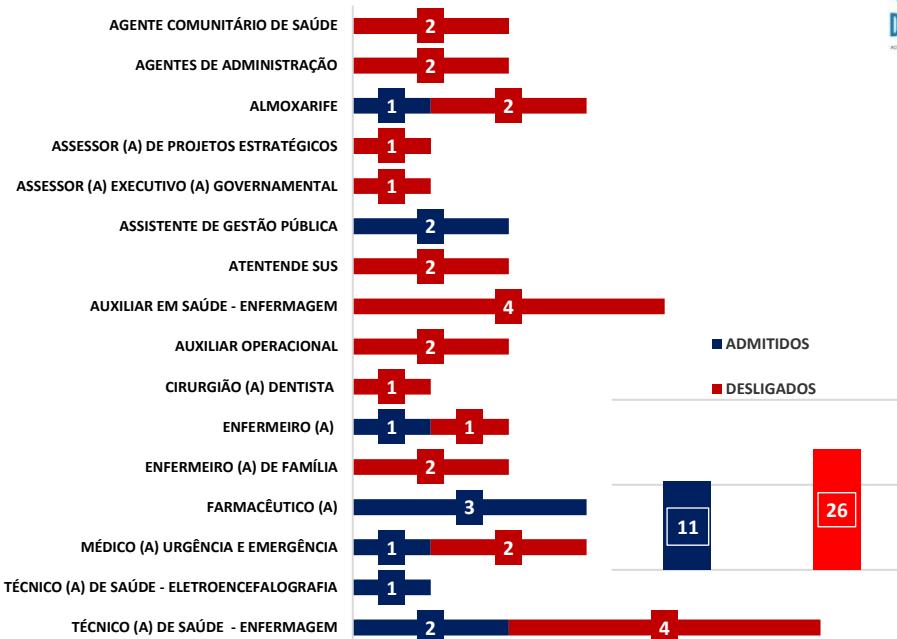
AGENTE COMUNITÁRIO DE SAÚDE 2
AGENTES DE ADMINISTRAÇÃO 2
ALMOXARIFE 1 2
ASSESSOR (A) DE PROJETOS ESTRATÉGICOS 1
ASSESSOR (A) EXECUTIVO (A) GOVERNAMENTAL 1
ASSISTENTE DE GESTÃO PÚBLICA 2
ATENTENDE SUS 2
AUXILIAR EM SAÚDE - ENFERMAGEM 4
AUXILIAR OPERACIONAL 2
CIRURGIÃO (A) DENTISTA 1
ENFERMEIRO (A) 1 1
ENFERMEIRO (A) DE FAMÍLIA 2
FARMACÊUTICO (A) 3
MÉDICO (A) URGÊNCIA E EMERGÊNCIA 1 2
TÉCNICO (A) DE SAÚDE - ELETROENCEFALOGRAFIA 1
TÉCNICO (A) DE SAÚDE - ENFERMAGEM 2 4

ADMITIDOS
DESLIGADOS

11
26